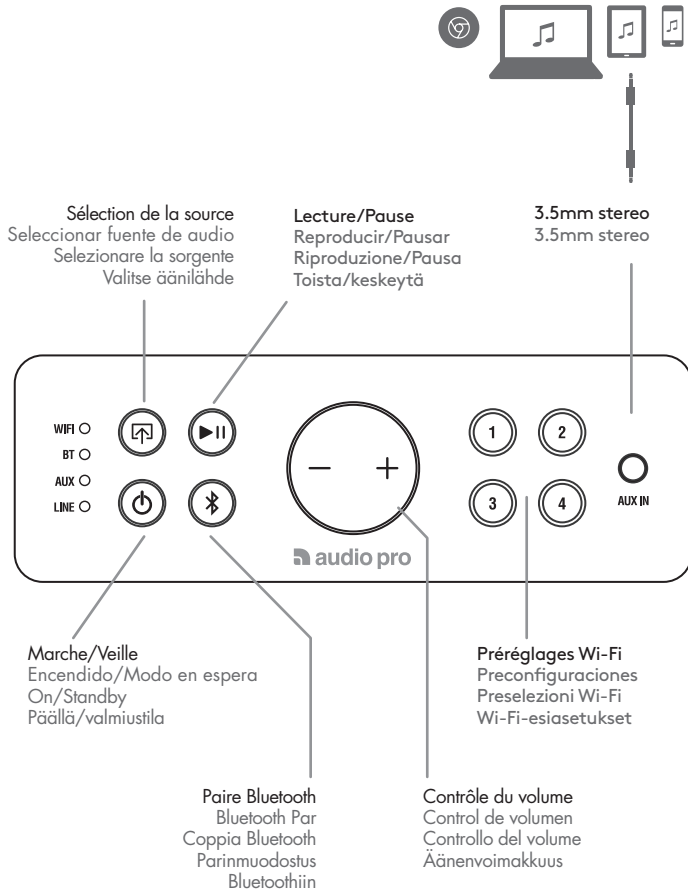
Sélection de la source
Seleccionar fuente de audio
Selezionare la sorgente
Valitse äänilähde

Lecture/Pause
Reproducir/Pausar
Riproduzione/Pausa
Toista/keskeytä

3.5mm stereo
3.5mm stereo

WIFI
BT
AUX
LINE

−
+

1
2
3
4

AUX IN

audio pro

Marche/Veille
Encendido/Modo en espera
On/Standby
Päällä/valmiustila

Préréglages Wi-Fi
Preconfiguraciones
Preselezioni Wi-Fi
Wi-Fi-esiasetukset

Paire Bluetooth
Bluetooth Par
Coppia Bluetooth
Parinmuodostus
Bluetoothiin

Contrôle du volume
Control de volumen
Controllo del volume
Äänenvoimakkuus